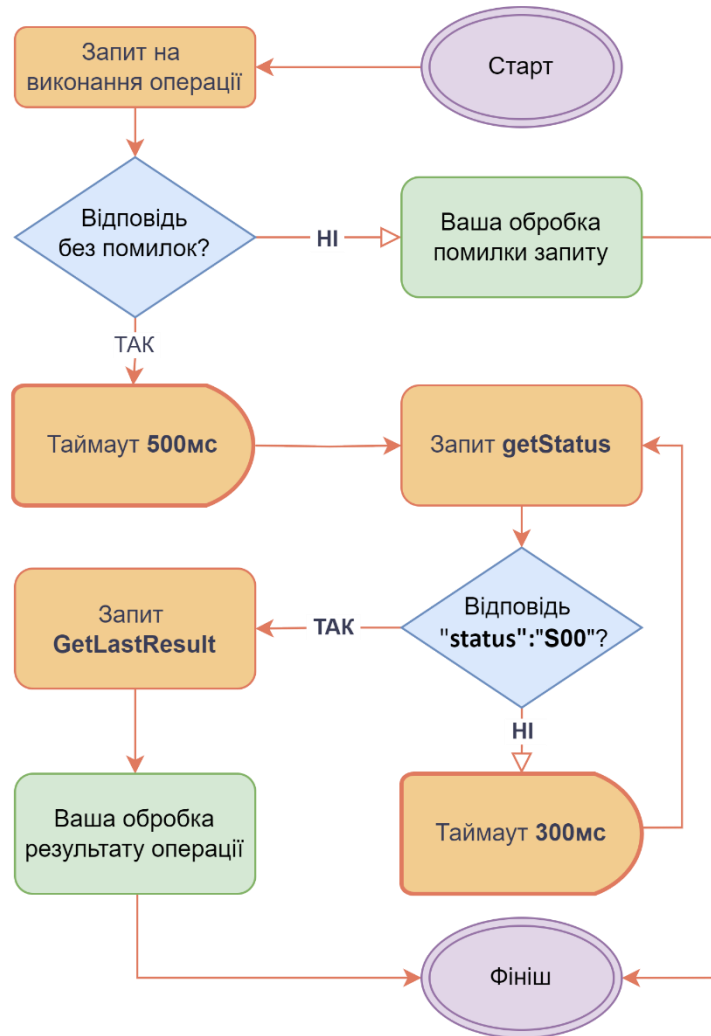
Старт

Запит на виконання операції

Відповідь без помилок?

НІ

Ваша обробка помилки запиту

ТАК

Таймаут 500мс

Запит getStatus

Відповідь "status":"S00"?

ТАК

Запит GetLastResult

НІ

Таймаут 300мс

Ваша обробка результату операції

Фініш